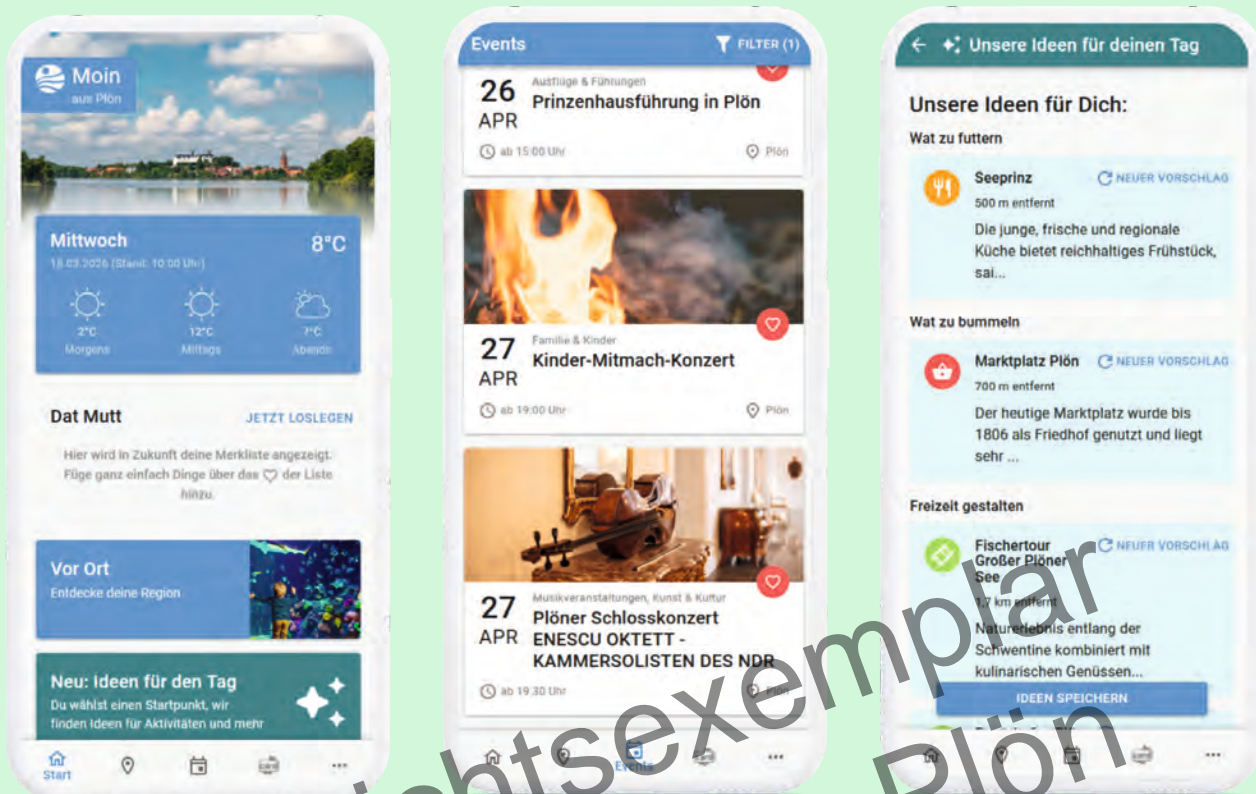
Moin
aus Plön

Mittwoch
8°C
18.03.2026 (Stand: 10:00 Uhr)
2°C
Morgens
12°C
Mittags
7°C
Abends

Dat Mutt
JETZT LOSLEGEN
Hier wird in Zukunft deine Merkliste angezeigt. Füge ganz einfach Dinge über das ♡ der Liste hinzu.

Vor Ort
Entdecke deine Region

Neu: Ideen für den Tag
Du wählst einen Startpunkt, wir finden Ideen für Aktivitäten und mehr

Start

Events
FILTER (1)

26 APR
Ausflüge & Führungen
Prinzenhausführung in Plön
ab 15:00 Uhr
Plön

27 APR
Familie & Kinder
Kinder-Mitmach-Konzert
ab 19:00 Uhr
Plön

27 APR
Musikveranstaltungen, Kunst & Kultur
Plöner Schlosskonzert ENESCU OKTETT - KAMMERSOLISTEN DES NDR
ab 19:30 Uhr
Plön

Events

Unsere Ideen für deinen Tag

Unsere Ideen für Dich:
Wat zu futtern
Seeprinz
NEUER VORSCHLAG
500 m entfernt
Die junge, frische und regionale Küche bietet reichhaltiges Frühstück, sai...

Wat zu bummeln
Marktplatz Plön
NEUER VORSCHLAG
700 m entfernt
Der heutige Marktplatz wurde bis 1806 als Friedhof genutzt und liegt sehr ...

Freizeit gestalten
Fischertour Großer Plöner See
NEUER VORSCHLAG
1,7 km entfernt
Naturerlebnis entlang der Schwentine kombiniert mit kulinarischen Genüssen...
IDEEN SPEICHERN

Ansichtsexemplar Plön